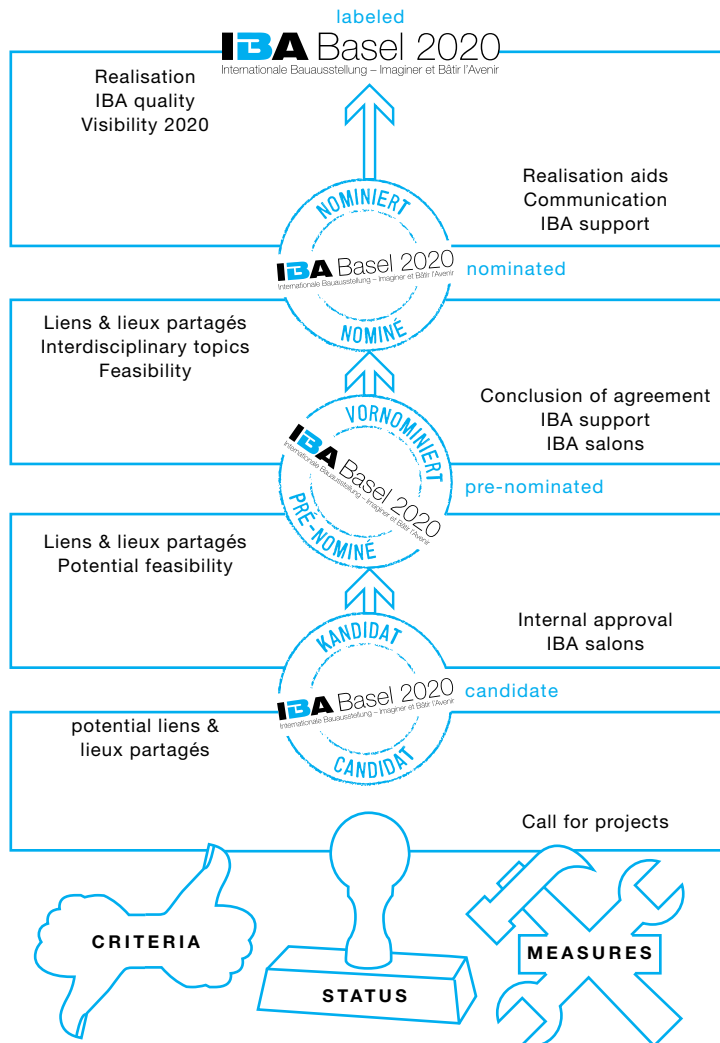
labeled

IBA Basel 2020
Internationale Bauausstellung – Imaginer et Bâtir l'Avenir

Realisation
IBA quality
Visibility 2020

Realisation aids
Communication
IBA support

NOMINIERT
IBA Basel 2020
Internationale Bauausstellung – Imaginer et Bâtir l'Avenir
NOMINÉ

nominated

Liens & lieux partagés
Interdisciplinary topics
Feasibility

Conclusion of agreement
IBA support
IBA salons

VORNOMINIERT
IBA Basel 2020
Internationale Bauausstellung – Imaginer et Bâtir l'Avenir
PRÉ-NOMINÉ

pre-nominated

Liens & lieux partagés
Potential feasibility

Internal approval
IBA salons

KANDIDAT
IBA Basel 2020
Internationale Bauausstellung – Imaginer et Bâtir l'Avenir
CANDIDAT

candidate

potential liens & lieux partagés

Call for projects

CRITERIA

STATUS

MEASURES